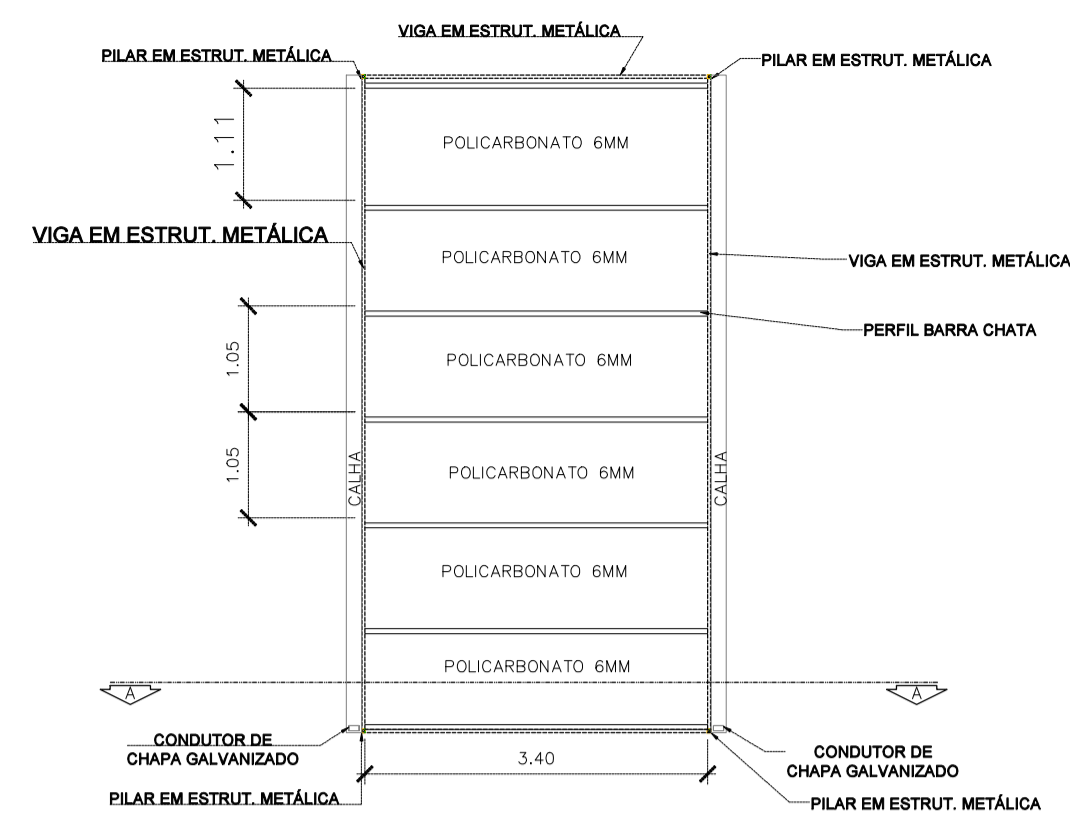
VIGA EM ESTRUT. METÁLICA

PILAR EM ESTRUT. METÁLICA

PILAR EM ESTRUT. METÁLICA

1.11

POLICARBONATO 6MM

VIGA EM ESTRUT. METÁLICA

POLICARBONATO 6MM

VIGA EM ESTRUT. METÁLICA

PERFIL BARRA CHATA

1.05

POLICARBONATO 6MM

1.05

CALHA

POLICARBONATO 6MM

CALHA

POLICARBONATO 6MM

POLICARBONATO 6MM

A

A

CONDUTOR DE CHAPA GALVANIZADO

CONDUTOR DE CHAPA GALVANIZADO

3.40

PILAR EM ESTRUT. METÁLICA

PILAR EM ESTRUT. METÁLICA